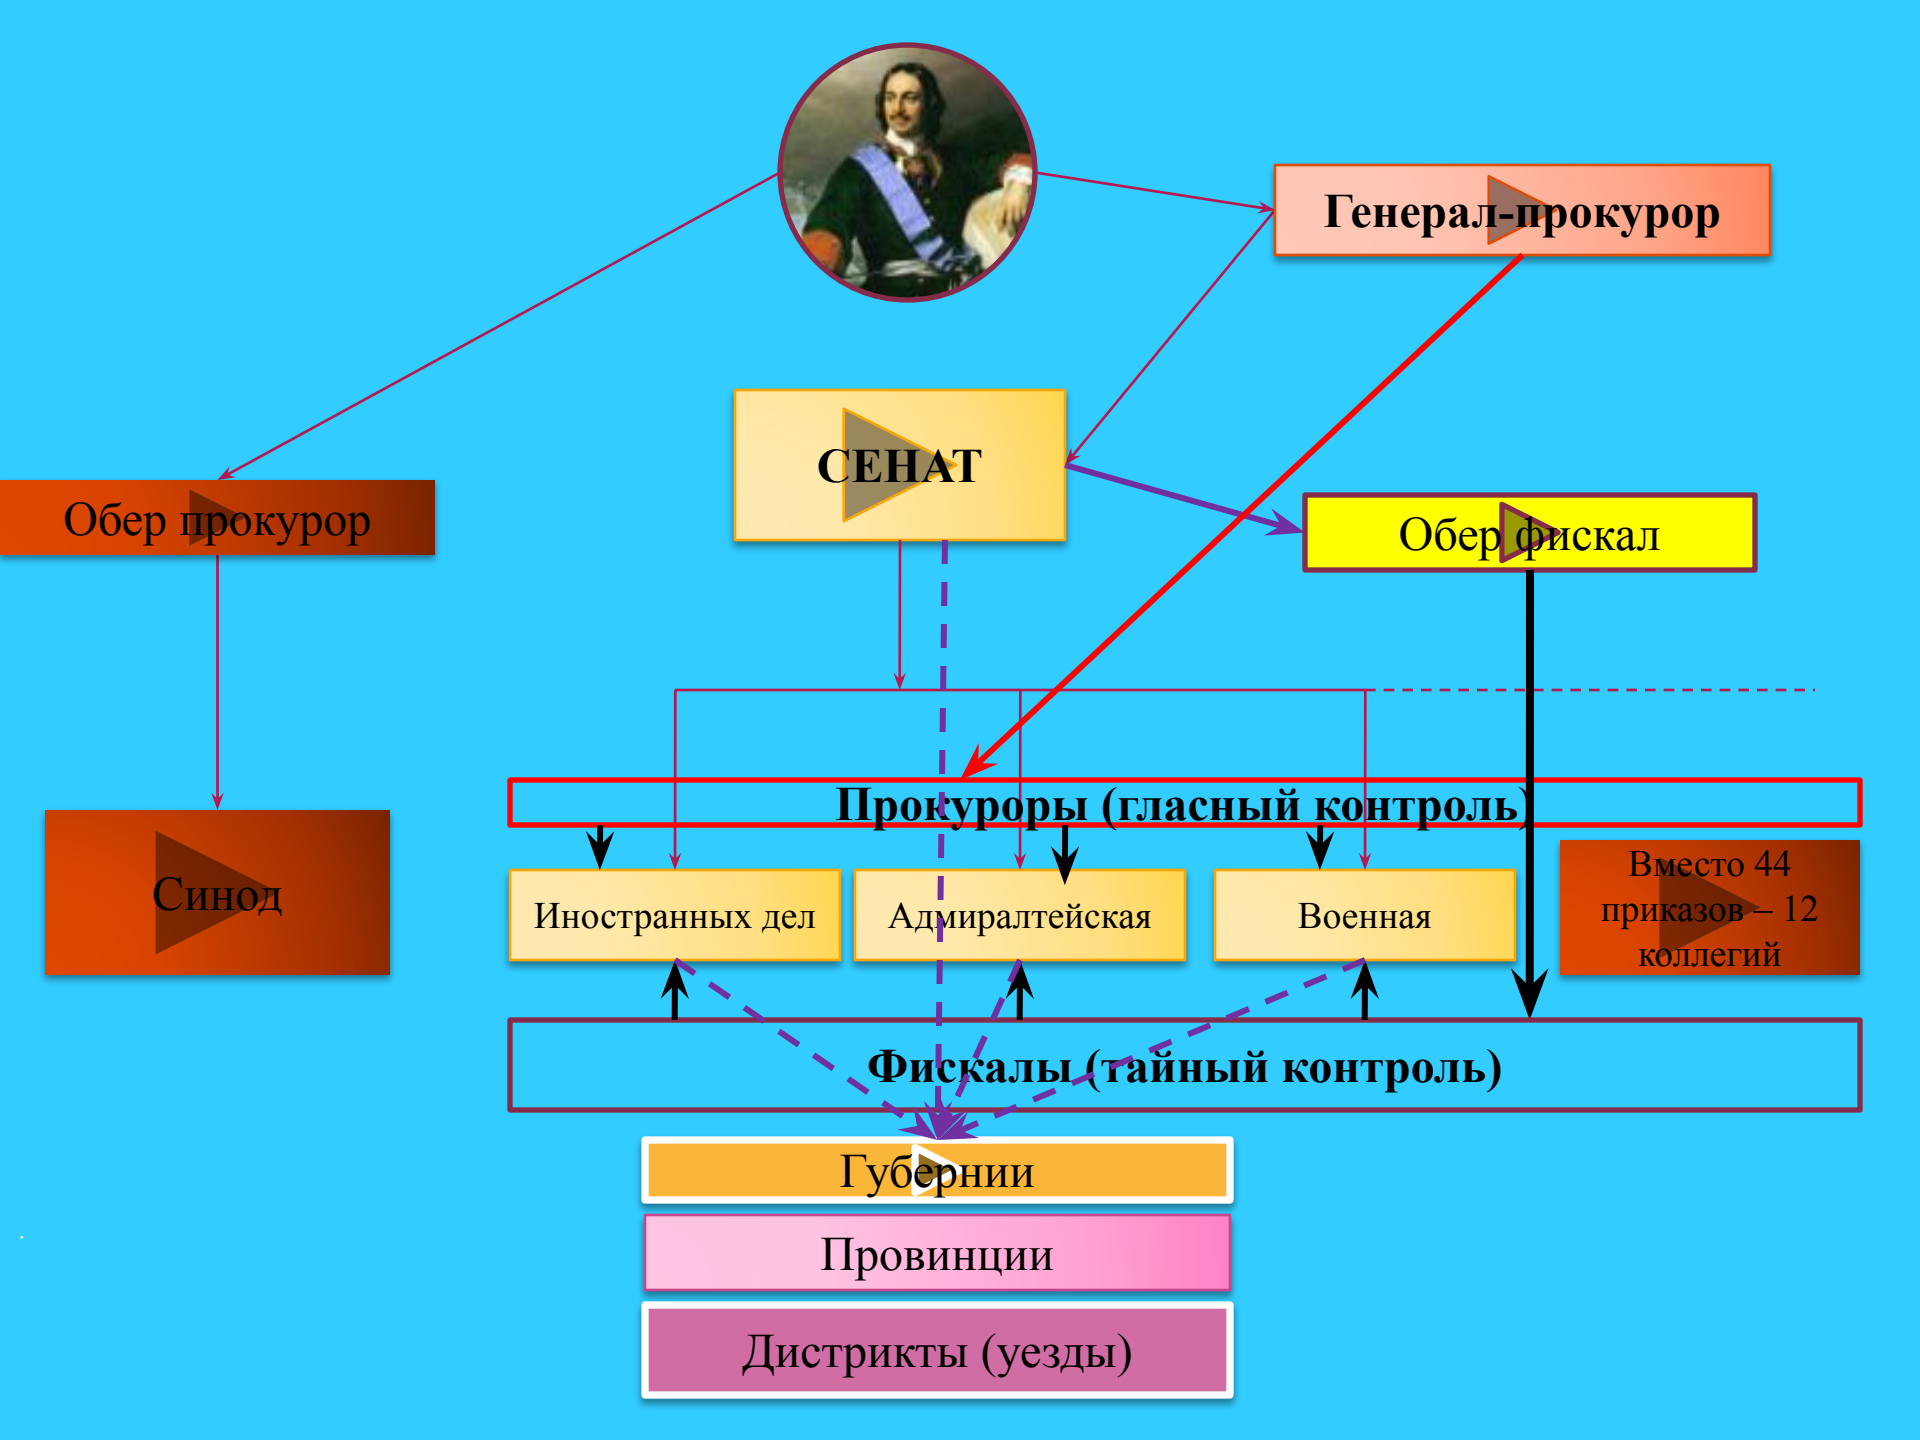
Генерал-прокурор

СЕНАТ

Обер прокурор

Обер фискал

Синод

Прокуроры (гласный контроль)

Иностранных дел

Адмиралтейская

Военная

Вместо 44 приказов – 12 коллегий

Фискалы (тайный контроль)

Губернии

Провинции

Дистрикты (уезды)